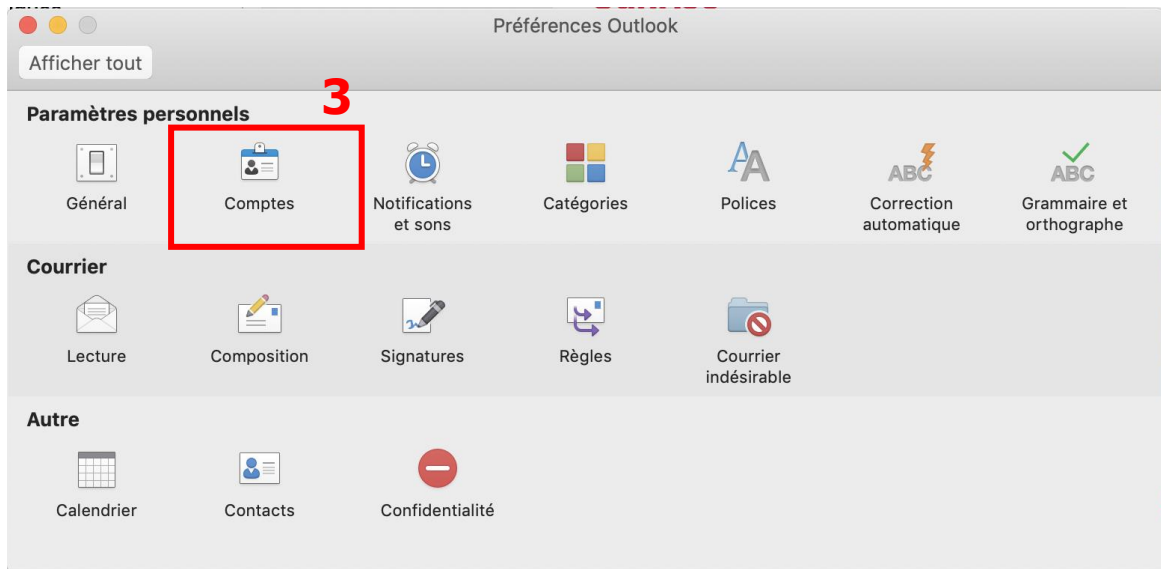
Préférences Outlook

Afficher tout

3

Paramètres personnels

Général

Comptes

Notifications et sons

Catégories

Polices

Correction automatique

Grammaire et orthographe

Courrier

Lecture

Composition

Signatures

Règles

Courrier indésirable

Autre

Calendrier

Contacts

Confidentialité